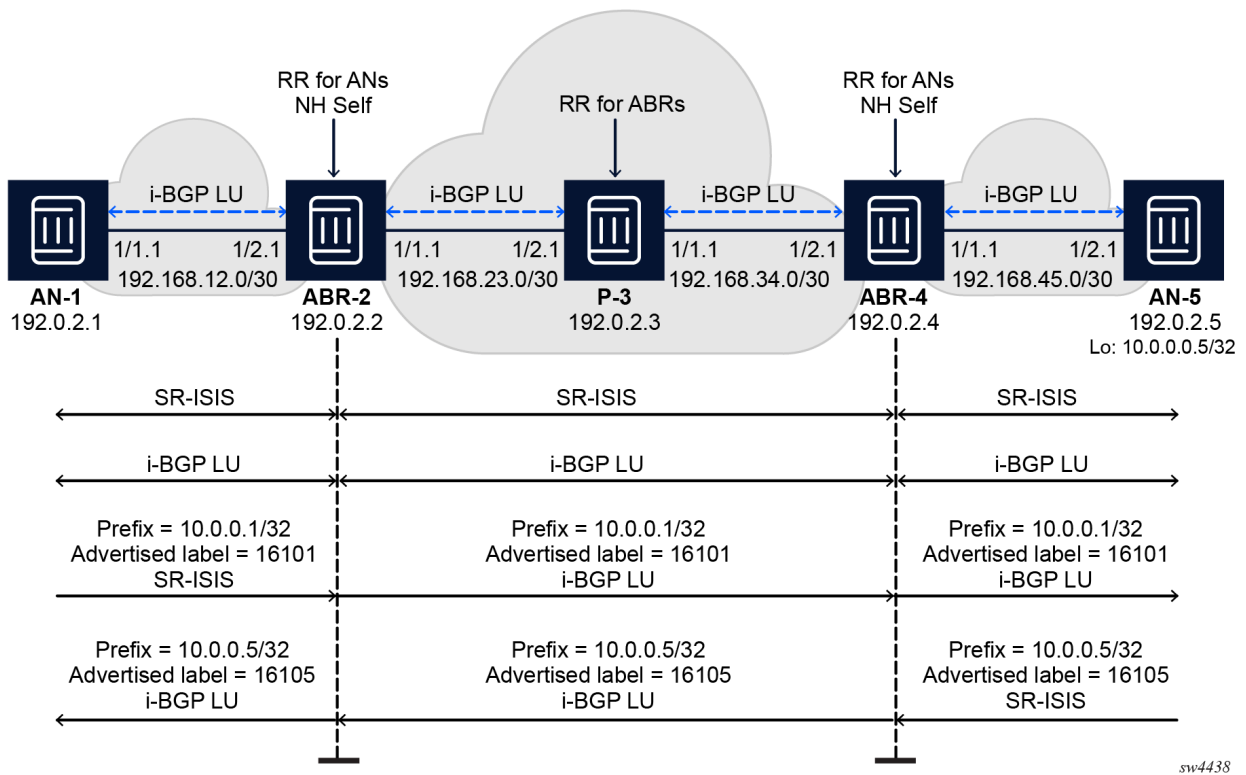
RR for ANs
NH Self

RR for ABRs

RR for ANs
NH Self

i-BGP LU

i-BGP LU

i-BGP LU

i-BGP LU

1/1.1 1/2.1
192.168.12.0/30

1/1.1 1/2.1
192.168.23.0/30

1/1.1 1/2.1
192.168.34.0/30

1/1.1 1/2.1
192.168.45.0/30

AN-1
192.0.2.1

ABR-2
192.0.2.2

P-3
192.0.2.3

ABR-4
192.0.2.4

AN-5
192.0.2.5
Lo: 10.0.0.5/32

SR-ISIS

SR-ISIS

SR-ISIS

i-BGP LU

i-BGP LU

i-BGP LU

Prefix = 10.0.0.1/32
Advertised label = 16101
SR-ISIS

Prefix = 10.0.0.1/32
Advertised label = 16101
i-BGP LU

Prefix = 10.0.0.1/32
Advertised label = 16101
i-BGP LU

Prefix = 10.0.0.5/32
Advertised label = 16105
i-BGP LU

Prefix = 10.0.0.5/32
Advertised label = 16105
i-BGP LU

Prefix = 10.0.0.5/32
Advertised label = 16105
SR-ISIS

sw4438